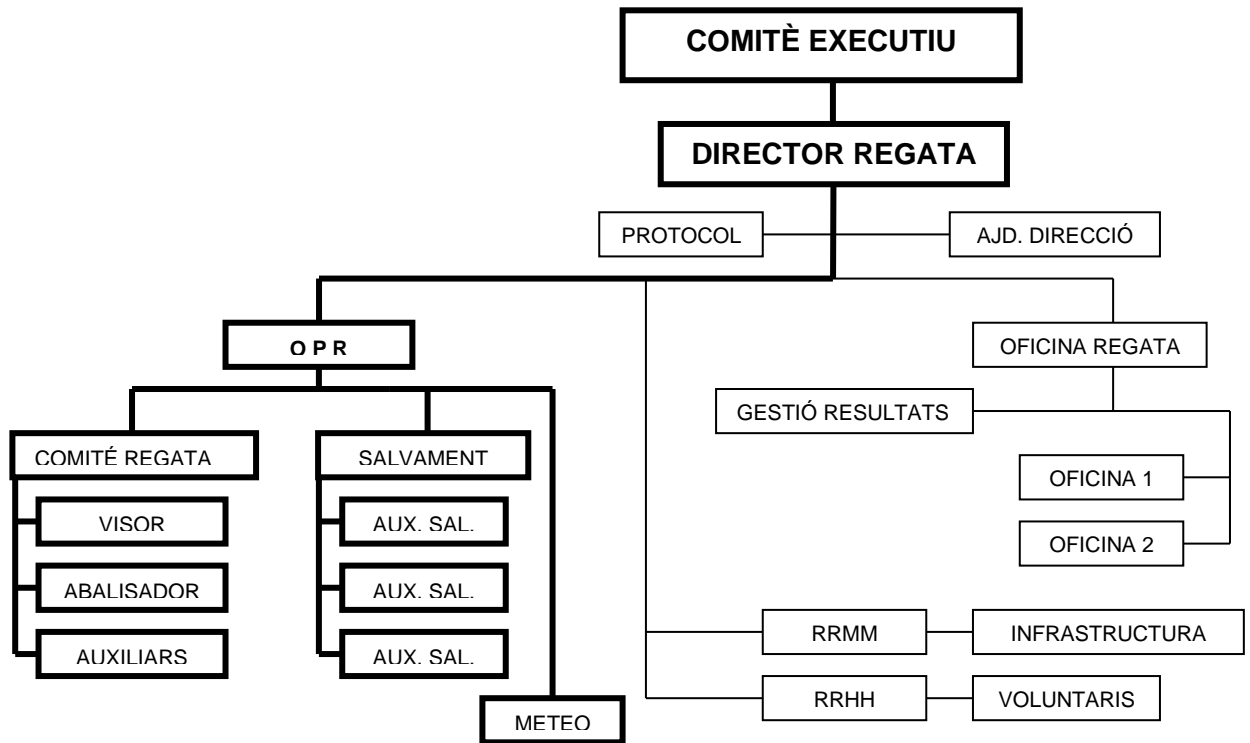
COMITÈ EXECUTIU

DIRECTOR REGATA

PROTOCOL

AJD. DIRECCIÓ

O P R

OFICINA REGATA

GESTIÓ RESULTATS

COMITÉ REGATA

SALVAMENT

VISOR

AUX. SAL.

ABALISADOR

AUX. SAL.

AUXILIARS

AUX. SAL.

OFICINA 1

OFICINA 2

RRMM

INFRASTRUCTURA

RRHH

VOLUNTARIS

METEO